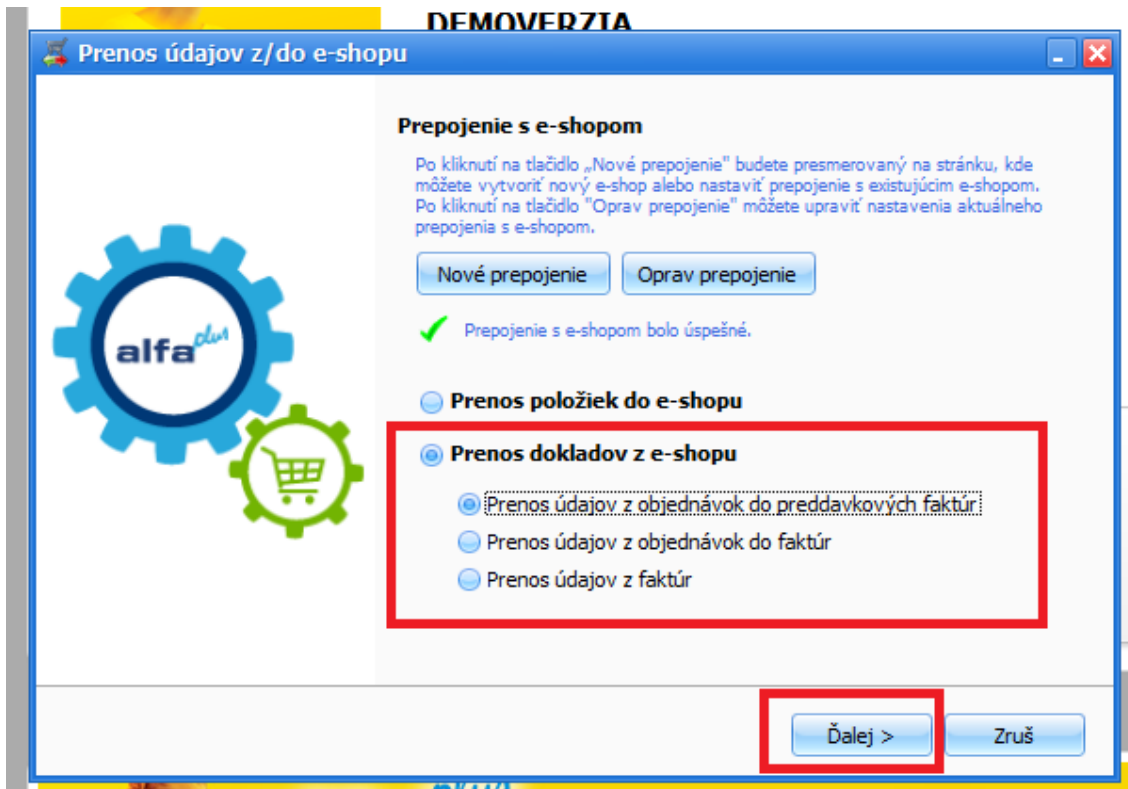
DEMOVERZIA

Prenos údajov z/do e-shopu

Prepojenie s e-shopom

Po kliknutí na tlačidlo „Nové prepojenie" budete presmerovaný na stránku, kde môžete vytvoriť nový e-shop alebo nastaviť prepojenie s existujúcim e-shopom. Po kliknutí na tlačidlo "Oprav prepojenie" môžete upraviť nastavenia aktuálneho prepojenia s e-shopom.

Nové prepojenie

Oprav prepojenie

Prepojenie s e-shopom bolo úspešné.

alfa plus

Prenos položiek do e-shopu

Prenos dokladov z e-shopu

Prenos údajov z objednávok do preddavkových faktúr

Prenos údajov z objednávok do faktúr

Prenos údajov z faktúr

Ďalej >

Zruš